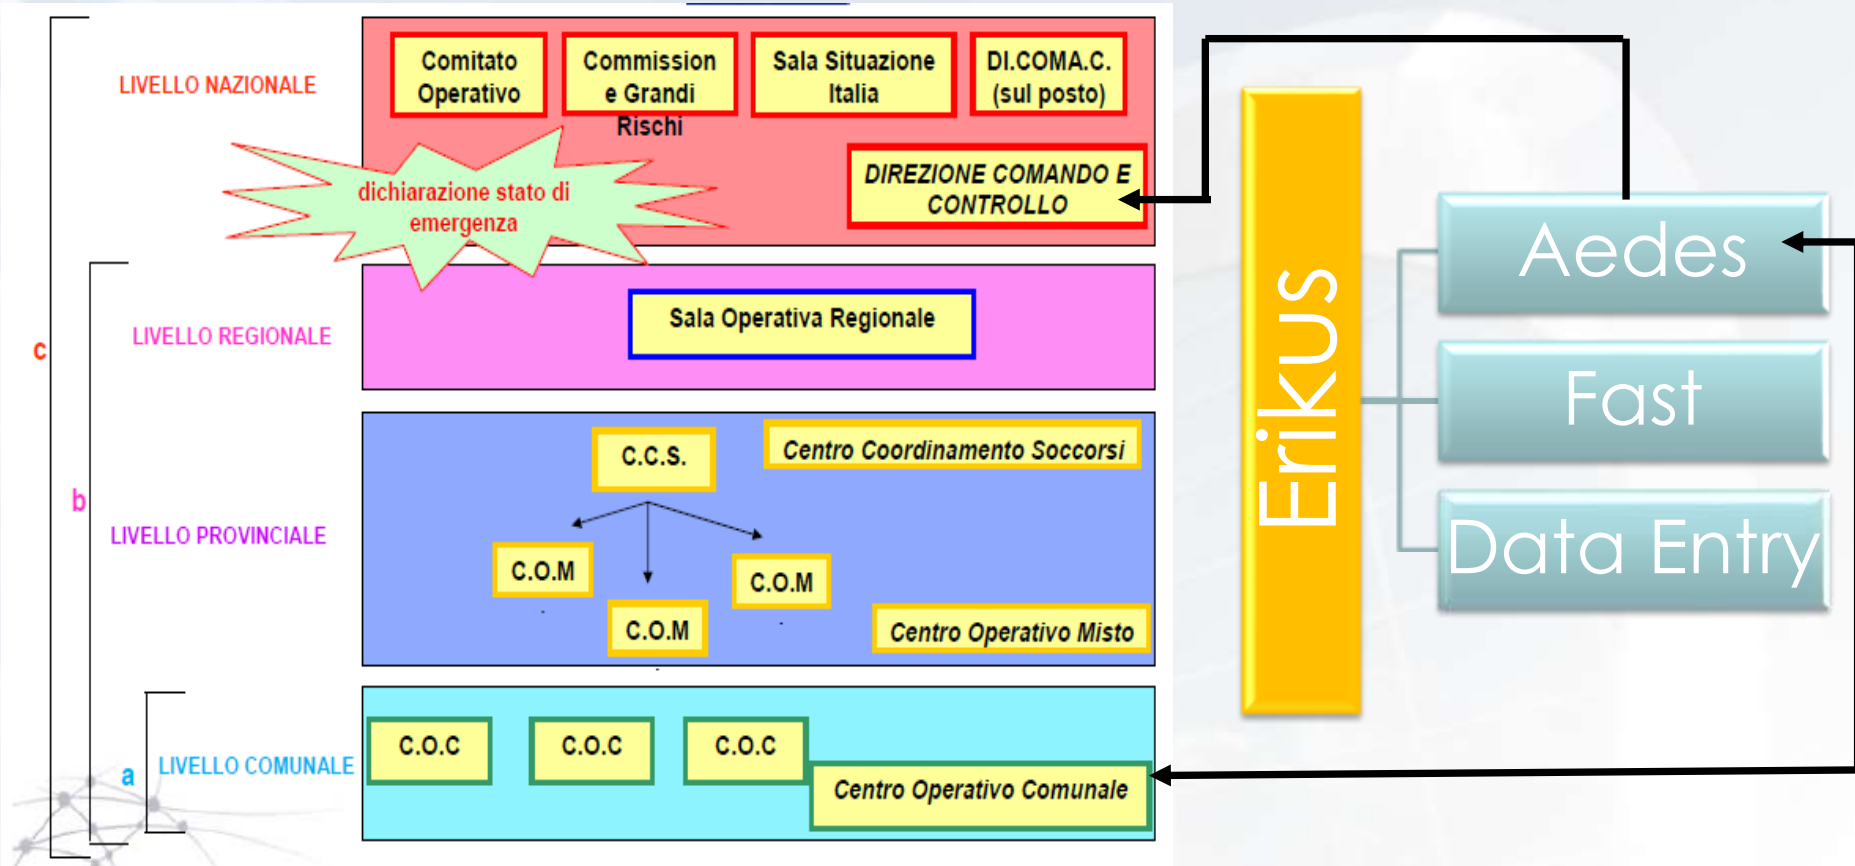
c

LIVELLO NAZIONALE

Comitato Operativo

Commission e Grandi Rischi

Sala Situazione Italia

DI.COMA.C. (sul posto)

dichiarazione stato di emergenza

DIREZIONE COMANDO E CONTROLLO

b

LIVELLO REGIONALE

Sala Operativa Regionale

LIVELLO PROVINCIALE

C.C.S.

Centro Coordinamento Soccorsi

C.O.M

C.O.M

C.O.M

Centro Operativo Misto

a

LIVELLO COMUNALE

C.O.C

C.O.C

C.O.C

Centro Operativo Comunale

ErikUS

Aedes

Fast

Data Entry